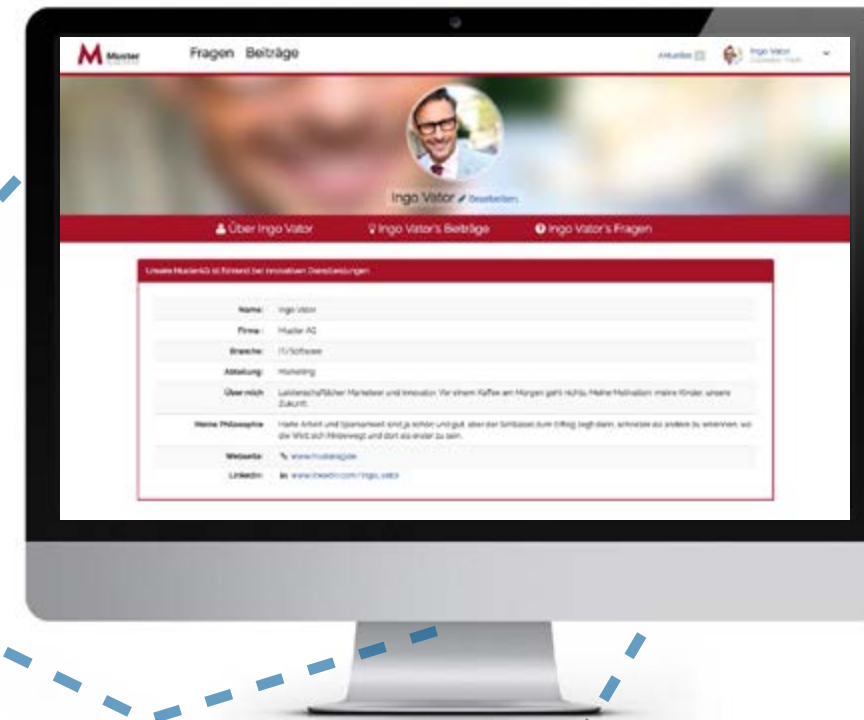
M Muster

Fragen Beiträge

Aktuelles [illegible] Ingo Vator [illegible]

Ingo Vator Bearbeiten

Über Ingo Vator Ingo Vator's Beiträge Ingo Vator's Fragen

Unsere Muster AG ist führend bei innovativen Dienstleistungen

| | |
|---|---|
| Name: | Ingo Vator |
| Firma: | Muster AG |
| Branche: | IT/Software |
| Abteilung: | Marketing |
| Über mich: | Leidenschaftlicher Marketeer und Innovator. Vor einem Kaffee am Morgen geht nichts. Meine Motivation: meine Kinder, unsere Zukunft. |
| Meine Philosophie: | Harte Arbeit und Sparsamkeit sind ja schön und gut, aber der Schlüssel zum Erfolg liegt darin, schneller als andere zu erkennen, wo die Welt sich hinbewegt und dort als erster zu sein. |
| Webseite: | www.musterag.de |
| LinkedIn: | www.linkedin.com/ingo_vator |